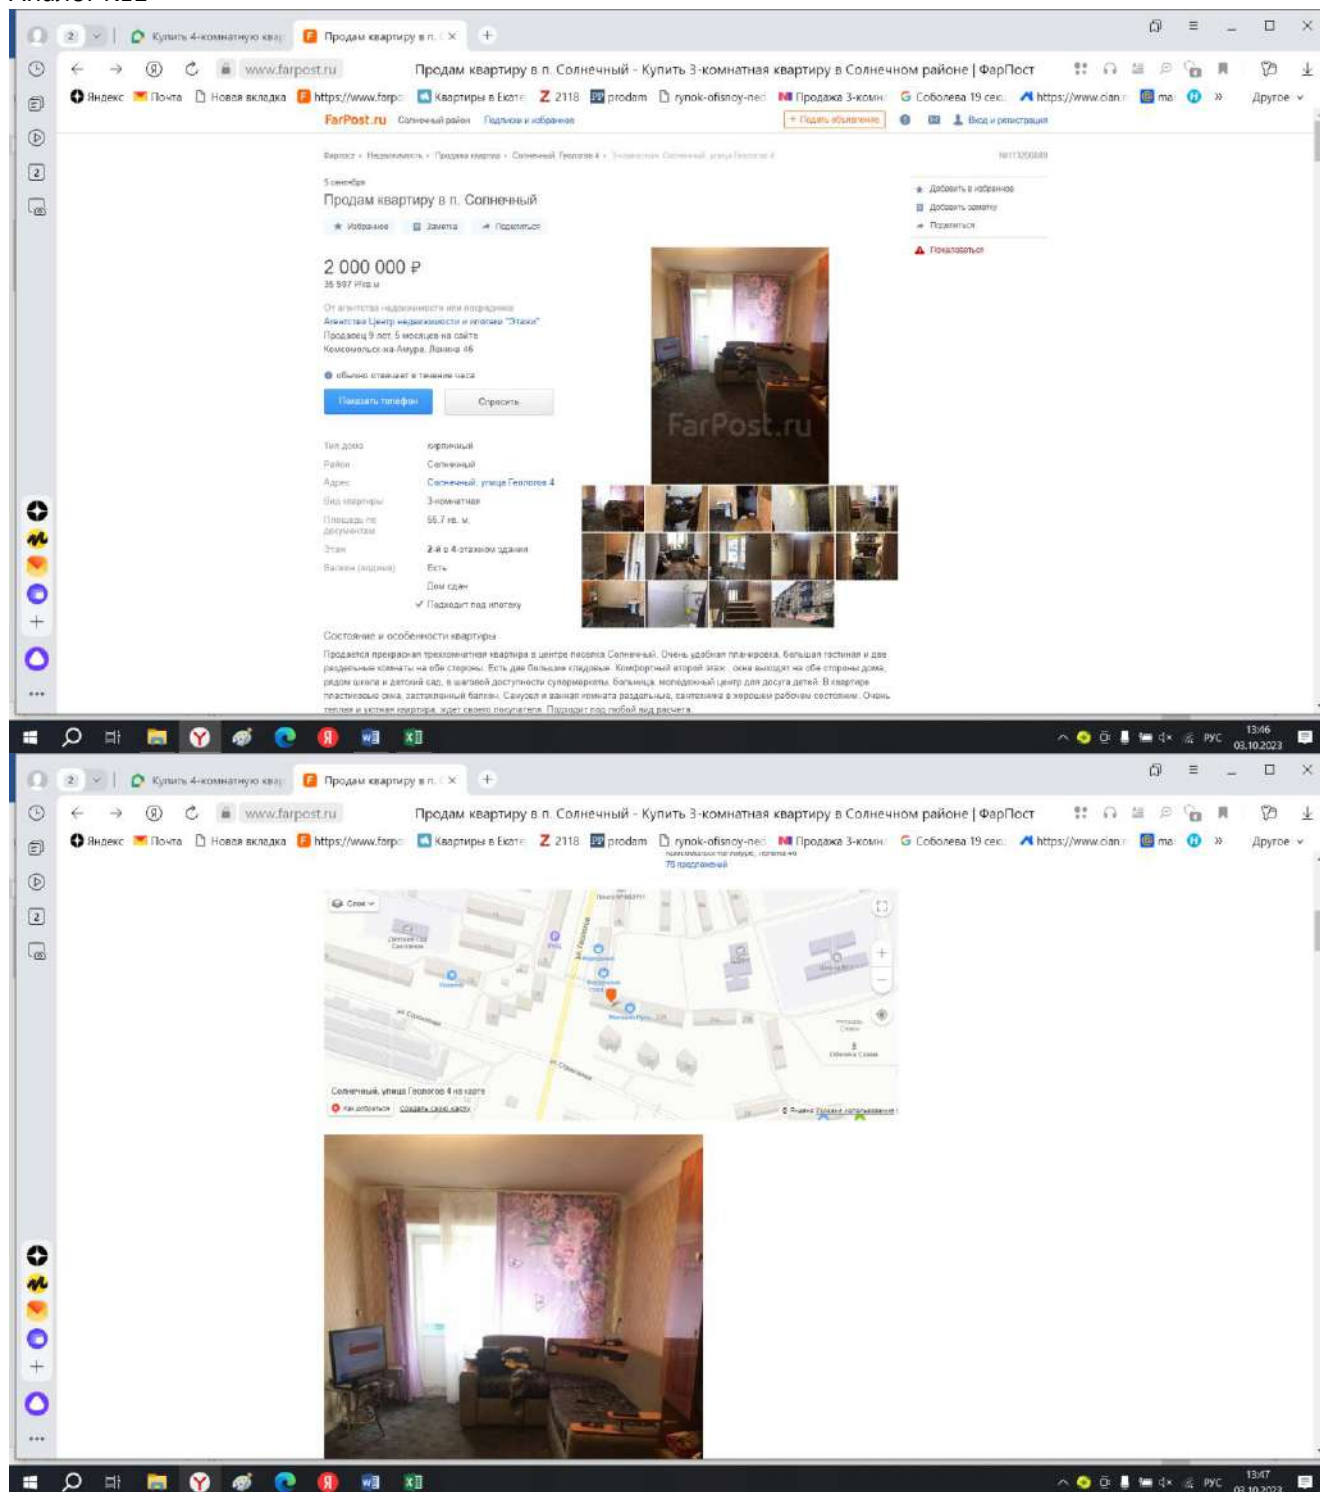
Аналог №2

2 Купить 4-комнатную квар Продам квартиру в п. ×

www.farpost.ru Продам квартиру в п. Солнечный - Купить 3-комнатная квартиру в Солнечном районе | ФарПост

Яндекс Почта Новая вкладка https://www.farpo Квартиры в Екате 2118 prodam rynok-ofisnoy-ned Продажа 3-комн Соболева 19 сек https://www.cian.r ma » Другое

FarPost.ru Солнечный район Подписки и избранное + Подать объявление Вход и регистрация

Фарпост › Недвижимость › Продажа квартир › Солнечный, Геологов 4 › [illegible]

5 сентября

Продам квартиру в п. Солнечный

Избранное Заметка Поделиться

Добавить в избранное
Добавить заметку
Поделиться
Пожаловаться

2 000 000 ₽

35 997 ₽/кв.м

От агентства недвижимости или посредника
Агентство Центр недвижимости и ипотеки "Этажи"
Продавец 9 лет 5 месяцев на сайте
Комсомольск-на-Амуре, Ленина 46

обычно отвечает в течение часа

Показать телефон Спросить

| Тип дома | кирпичный |
|---|---|
| Район | Солнечный |
| Адрес | Солнечный, улица Геологов 4 |
| Вид квартиры | 3-комнатная |
| Площадь по документам | 55.7 кв. м. |
| Этаж | 2-й в 4-этажном здании |
| Балкон (лоджия) | Есть |
| | Дом сдан |
| | ✓ Подходит под ипотеку |

FarPost.ru

Состояние и особенности квартиры

Продается прекрасная трехкомнатная квартира в центре поселка Солнечный. Очень удобная планировка, большая гостиная и две раздельные комнаты на обе стороны. Есть две большие кладовые. Комфортный второй этаж, окна выходят на обе стороны дома, рядом школа и детский сад, в шаговой доступности супермаркеты, больница, молодежный центр для досуга детей. В квартире пластиковые окна, застекленный балкон. Санузел и ванная комната раздельные, сантехника в хорошем рабочем состоянии. Очень теплая и уютная квартира, ждет своего покупателя. Подходит под любой вид расчета.

РУС 13:46 03.10.2023

2 Купить 4-комнатную квар Продам квартиру в п. ×

www.farpost.ru Продам квартиру в п. Солнечный - Купить 3-комнатная квартиру в Солнечном районе | ФарПост

Яндекс Почта Новая вкладка https://www.farpo Квартиры в Екате 2118 prodam rynok-ofisnoy-ned Продажа 3-комн Соболева 19 сек https://www.cian.r ma » Другое

79 предложений

Слои

ул. Геологов

Солнечный, улица Геологов 4 на карте

Как добраться Создать свою карту

© Яндекс Условия использования

РУС 13:47 03.10.2023